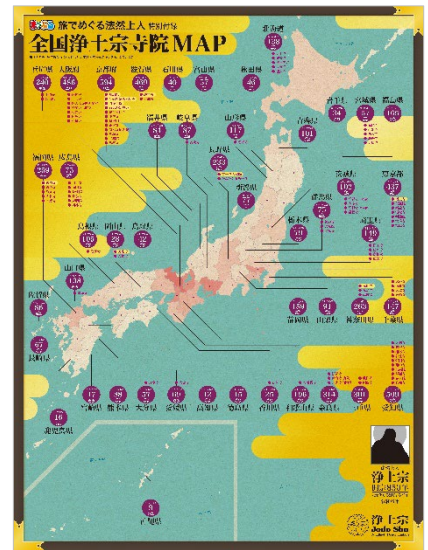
旅でめぐる法然上人 特別付録
全国浄土宗寺院MAP

青森県
秋田県
岩手県
宮城県
山形県
福島県
新潟県
富山県
石川県
福井県
長野県
岐阜県
山梨県
群馬県
栃木県
茨城県
埼玉県
千葉県
東京都
神奈川県
静岡県
愛知県
三重県
滋賀県
京都府
大阪府
兵庫県
奈良県
和歌山県
鳥取県
島根県
岡山県
広島県
山口県
徳島県
香川県
愛媛県
高知県
福岡県
佐賀県
長崎県
熊本県
大分県
宮崎県
鹿児島県
沖縄県

浄土宗
Jodo Shu